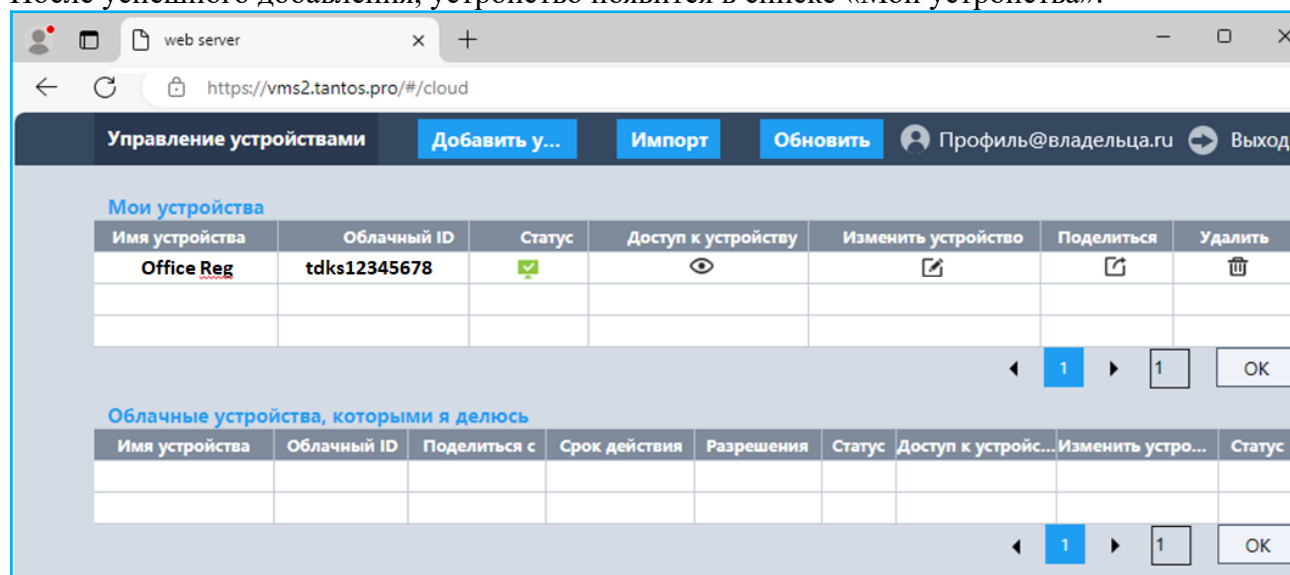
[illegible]

web server

https://vms2.tantos.pro/#/cloud

Управление устройствами | Добавить у... | Импорт | Обновить | Профиль@владельца.ru | Выход

Мои устройства

| Имя устройства | Облачный ID | Статус | Доступ к устройству | Изменить устройство | Поделиться | Удалить |
|---|---|---|---|---|---|---|
| Office Reg | tdks12345678 | | | | | |
| | | | | | | |
| | | | | | | |

1 | 1 | OK

Облачные устройства, которыми я делюсь

| Имя устройства | Облачный ID | Поделиться с | Срок действия | Разрешения | Статус | Доступ к устройс... | Изменить устро... | Статус |
|---|---|---|---|---|---|---|---|---|
| | | | | | | | | |
| | | | | | | | | |

1 | 1 | OK